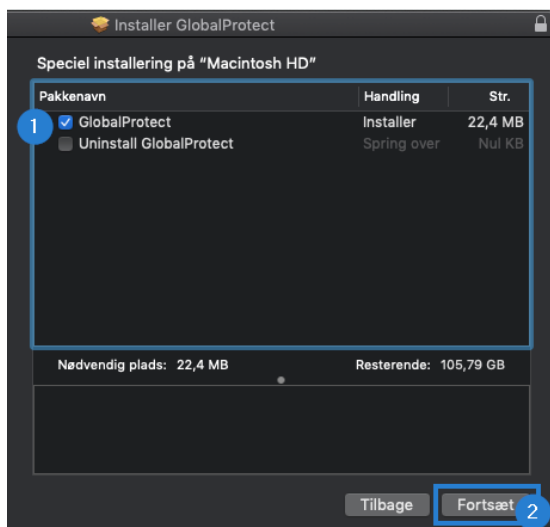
Installer GlobalProtect

Speciel installering på "Macintosh HD"

| Pakkenavn | Handling | Str. |
|---|---|---|
| 1 GlobalProtect | Installer | 22,4 MB |
| Uninstall GlobalProtect | Spring over | Nul KB |

Nødvendig plads: 22,4 MB

Resterende: 105,79 GB

Tilbage

Fortsæt

2